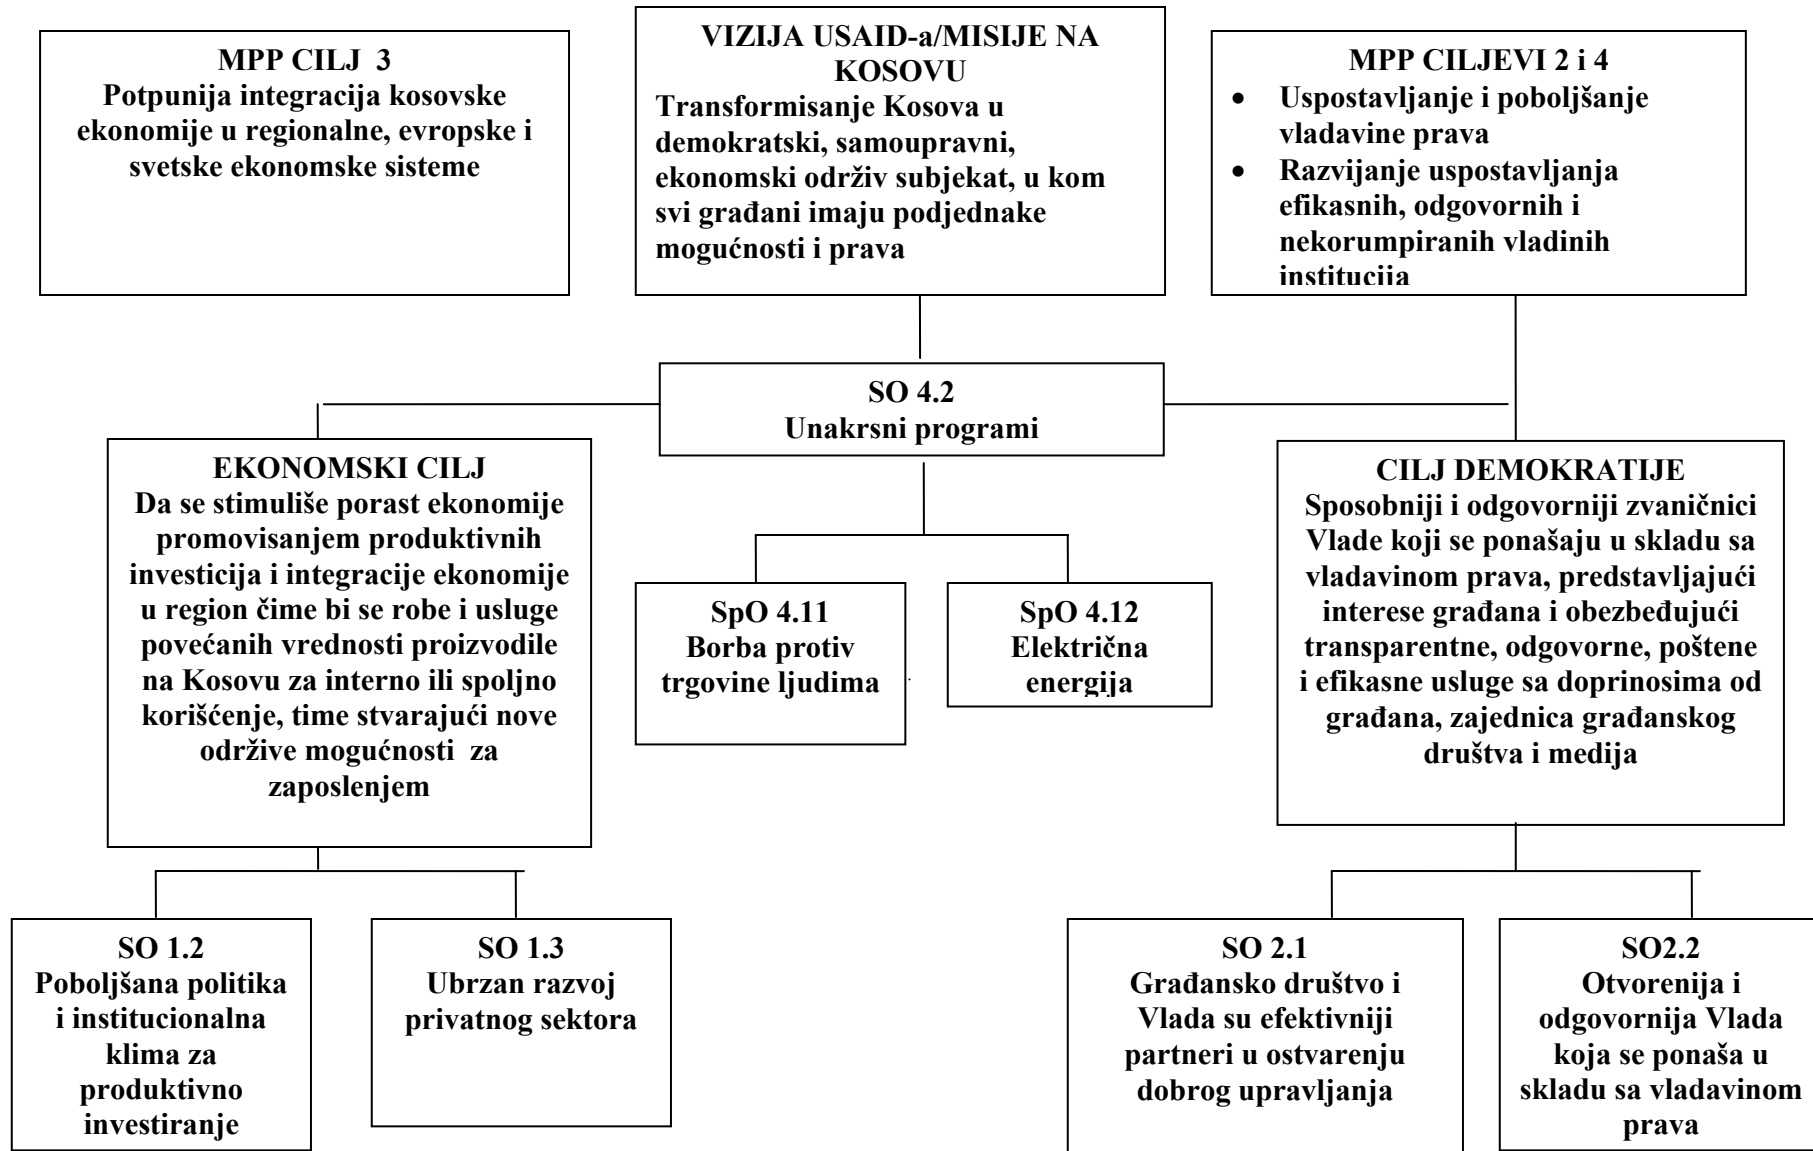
MPP CILJ 3
Potpunija integracija kosovske ekonomije u regionalne, evropske i svetske ekonomske sisteme

VIZIJA USAID-a/MISIJE NA KOSOVU
Transformisanje Kosova u demokratski, samoupravni, ekonomski održiv subjekat, u kom svi građani imaju podjednake mogućnosti i prava

MPP CILJEVI 2 i 4
• Uspostavljanje i poboljšanje vladavine prava
• Razvijanje uspostavljanja efikasnih, odgovornih i nekorumpiranih vladinih institucija

SO 4.2
Unakrsni programi

EKONOMSKI CILJ
Da se stimuliše porast ekonomije promovisanjem produktivnih investicija i integracije ekonomije u region čime bi se robe i usluge povećanih vrednosti proizvodile na Kosovu za interno ili spoljno korišćenje, time stvarajući nove održive mogućnosti za zaposlenjem

SpO 4.11
Borba protiv trgovine ljudima

SpO 4.12
Električna energija

CILJ DEMOKRATIJE
Sposobniji i odgovorniji zvaničnici Vlade koji se ponašaju u skladu sa vladavinom prava, predstavljajući interese građana i obezbeđujući transparentne, odgovorne, poštene i efikasne usluge sa doprinosima od građana, zajednica građanskog društva i medija

SO 1.2
Poboljšana politika i institucionalna klima za produktivno investiranje

SO 1.3
Ubrzan razvoj privatnog sektora

SO 2.1
Građansko društvo i Vlada su efektivniji partneri u ostvarenju dobrog upravljanja

SO2.2
Otvorenija i odgovornija Vlada koja se ponaša u skladu sa vladavinom prava